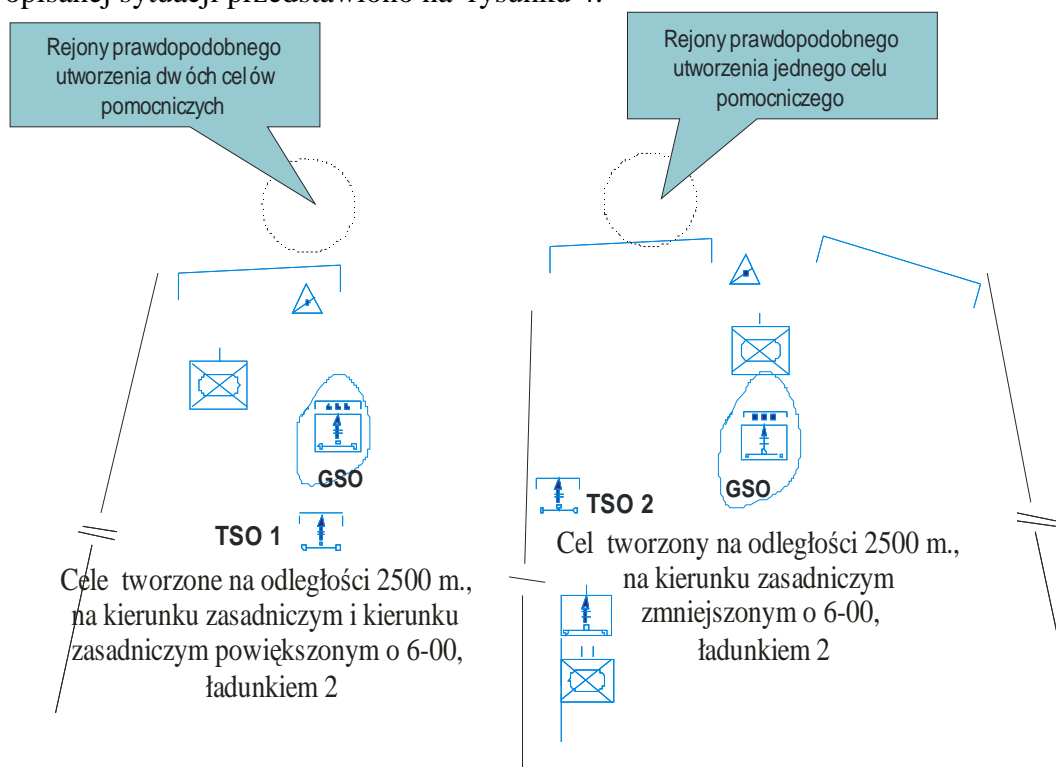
opisanej sytuacji przedstawiono na rysunku 4.

Rejony prawdopodobnego utworzenia dw óch cel ów pomocniczych

Rejony prawdopodobnego utworzenia jednego celu pomocniczego

GSO

TSO 1

Cele tworzone na odległości 2500 m., na kierunku zasadniczym i kierunku zasadniczym powiększonym o 6-00, ładunkiem 2

GSO

TSO 2

Cel tworzony na odległości 2500 m., na kierunku zasadniczym zmniejszonym o 6-00, ładunkiem 2